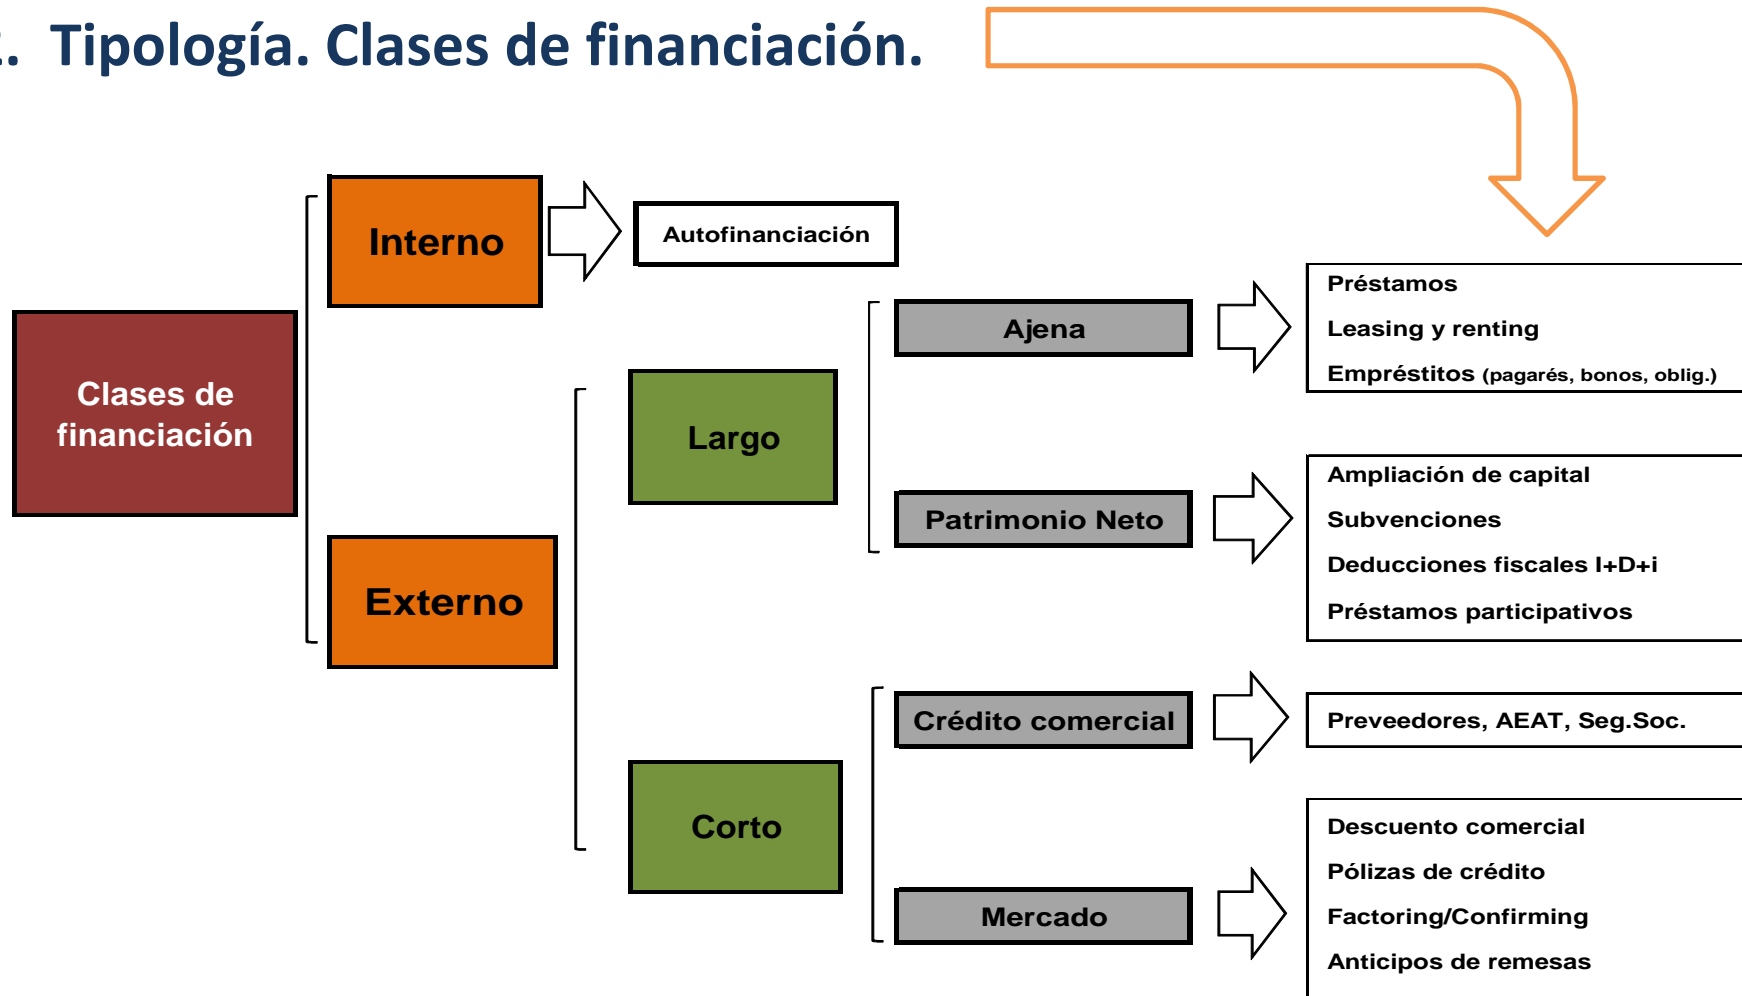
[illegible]. Tipología. Clases de financiación.

Clases de financiación

Interno

Autofinanciación

Externo

Largo

Ajena

Préstamos
Leasing y renting
Empréstitos (pagarés, bonos, oblig.)

Patrimonio Neto

Ampliación de capital
Subvenciones
Deducciones fiscales I+D+i
Préstamos participativos

Corto

Crédito comercial

Preveedores, AEAT, Seg.Soc.

Mercado

Descuento comercial
Pólizas de crédito
Factoring/Confirming
Anticipos de remesas